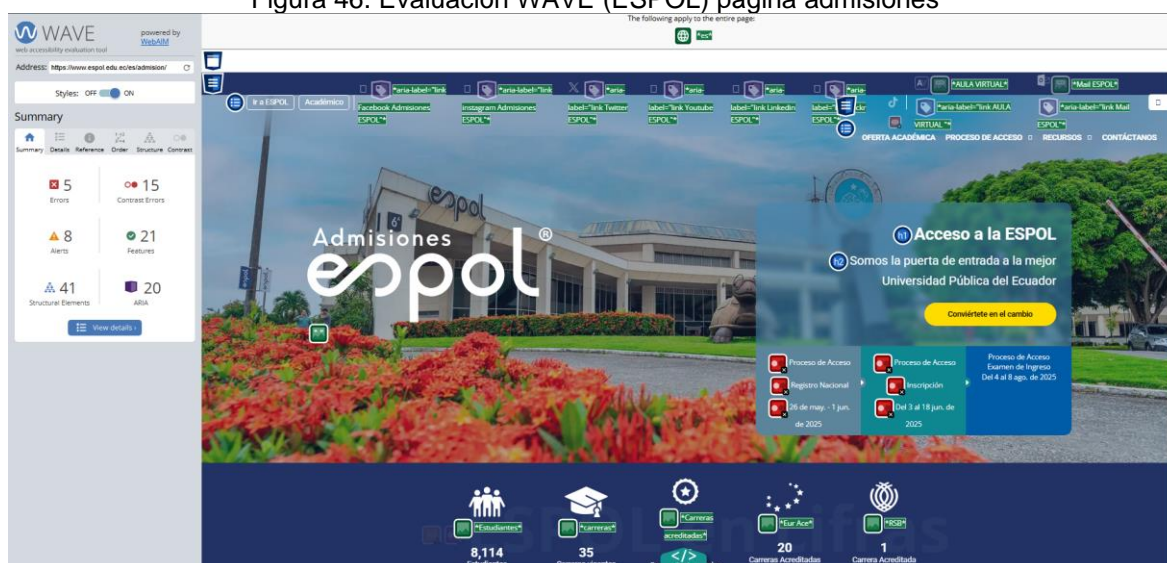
Figura 46: Evaluación WAVE (ESPOL) página admisiones

WAVE
web accessibility evaluation tool
powered by WebAIM

Address: https://www.espol.edu.ec/es/admision/

Styles: OFF ON

Summary

Summary Details Reference Order Structure Contrast

5 Errors
15 Contrast Errors
8 Alerts
21 Features
41 Structural Elements
20 ARIA

View details ›

The following apply to the entire page:
"es"

Ir a ESPOL Académico

"aria-label="link Facebook Admisiones ESPOL""
"aria-label="link Instagram Admisiones ESPOL""
"aria-label="link Twitter ESPOL""
"aria-label="link Youtube ESPOL""
"aria-label="link Linkedin ESPOL""
"aria-label="link Tiktok ESPOL""
"AULA VIRTUAL"
"aria-label="link AULA VIRTUAL""
"Mail ESPOL"
"aria-label="link Mail ESPOL""

OFERTA ACADÉMICA PROCESO DE ACCESO RECURSOS CONTÁCTANOS

espol

Admisiones espol®

Acceso a la ESPOL
Somos la puerta de entrada a la mejor Universidad Pública del Ecuador

Conviértete en el cambio

Proceso de Acceso Registro Nacional 26 de may. - 1 jun. de 2025
Proceso de Acceso Inscripción Del 3 al 18 jun. de 2025
Proceso de Acceso Examen de Ingreso Del 4 al 8 ago. de 2025

ESPOL en Cifras

"Estudiantes"
"carreras"
"Carreras acreditadas"
"Eur Ace"
"RSB"

8,114
35
20 Carreras Acreditadas
1 Carrera Acreditada